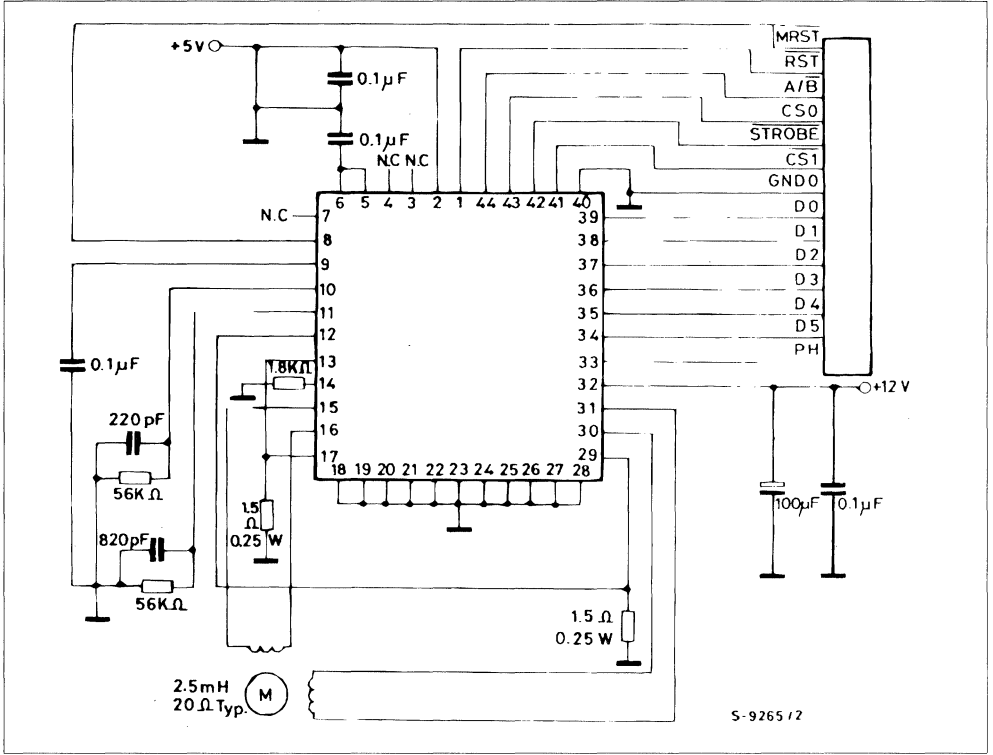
+5V
0.1μF
0.1μF
N.C N.C
6 5 4 3 2 1 44 43 42 41 40
MRST
RST
A/B
CS0
STROBE
CS1
GND0
D0
D1
D2
D3
D4
D5
PH
N.C 7
8
9
10
11
12
13
14
15
16
17
39
38
37
36
35
34
33
32
31
30
29
18 19 20 21 22 23 24 25 26 27 28
0.1μF
1.8KΩ
220pF
56KΩ
820pF
56KΩ
1.5 Ω 0.25 W
1.5 Ω
0.25 W
+12 V
100μF
0.1μF
2.5mH
20Ω Typ.
M
S-9265/2